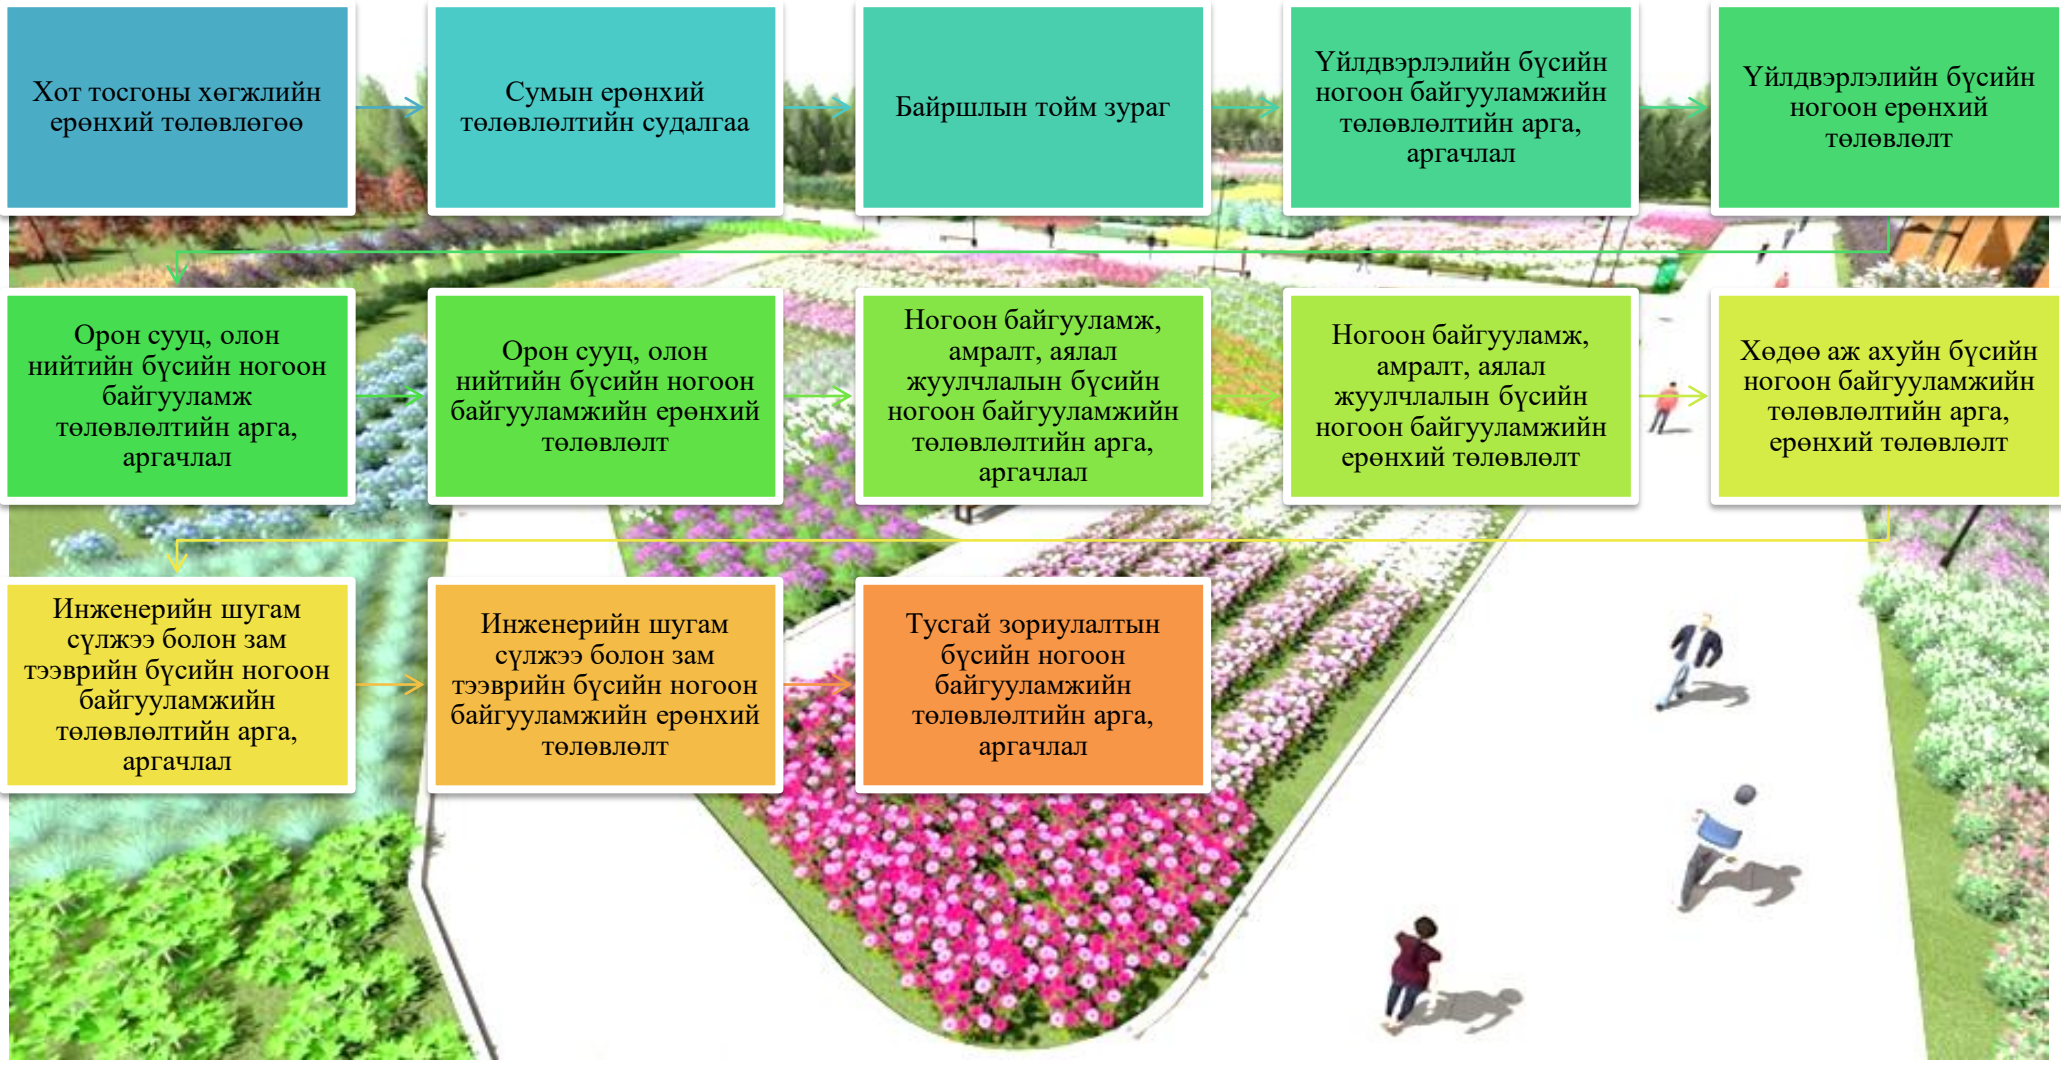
Хот тосгоны хөгжлийн ерөнхий төлөвлөгөө

Сумын ерөнхий төлөвлөлтийн судалгаа

Байршлын тойм зураг

Үйлдвэрлэлийн бүсийн ногоон байгууламжийн төлөвлөлтийн арга, аргачлал

Үйлдвэрлэлийн бүсийн ногоон ерөнхий төлөвлөлт

Орон сууц, олон нийтийн бүсийн ногоон байгууламж төлөвлөлтийн арга, аргачлал

Орон сууц, олон нийтийн бүсийн ногоон байгууламжийн ерөнхий төлөвлөлт

Ногоон байгууламж, амралт, аялал жуулчлалын бүсийн ногоон байгууламжийн төлөвлөлтийн арга, аргачлал

Ногоон байгууламж, амралт, аялал жуулчлалын бүсийн ногоон байгууламжийн ерөнхий төлөвлөлт

Хөдөө аж ахуйн бүсийн ногоон байгууламжийн төлөвлөлтийн арга, ерөнхий төлөвлөлт

Инженерийн шугам сүлжээ болон зам тээврийн бүсийн ногоон байгууламжийн төлөвлөлтийн арга, аргачлал

Инженерийн шугам сүлжээ болон зам тээврийн бүсийн ногоон байгууламжийн ерөнхий төлөвлөлт

Тусгай зориулалтын бүсийн ногоон байгууламжийн төлөвлөлтийн арга, аргачлал